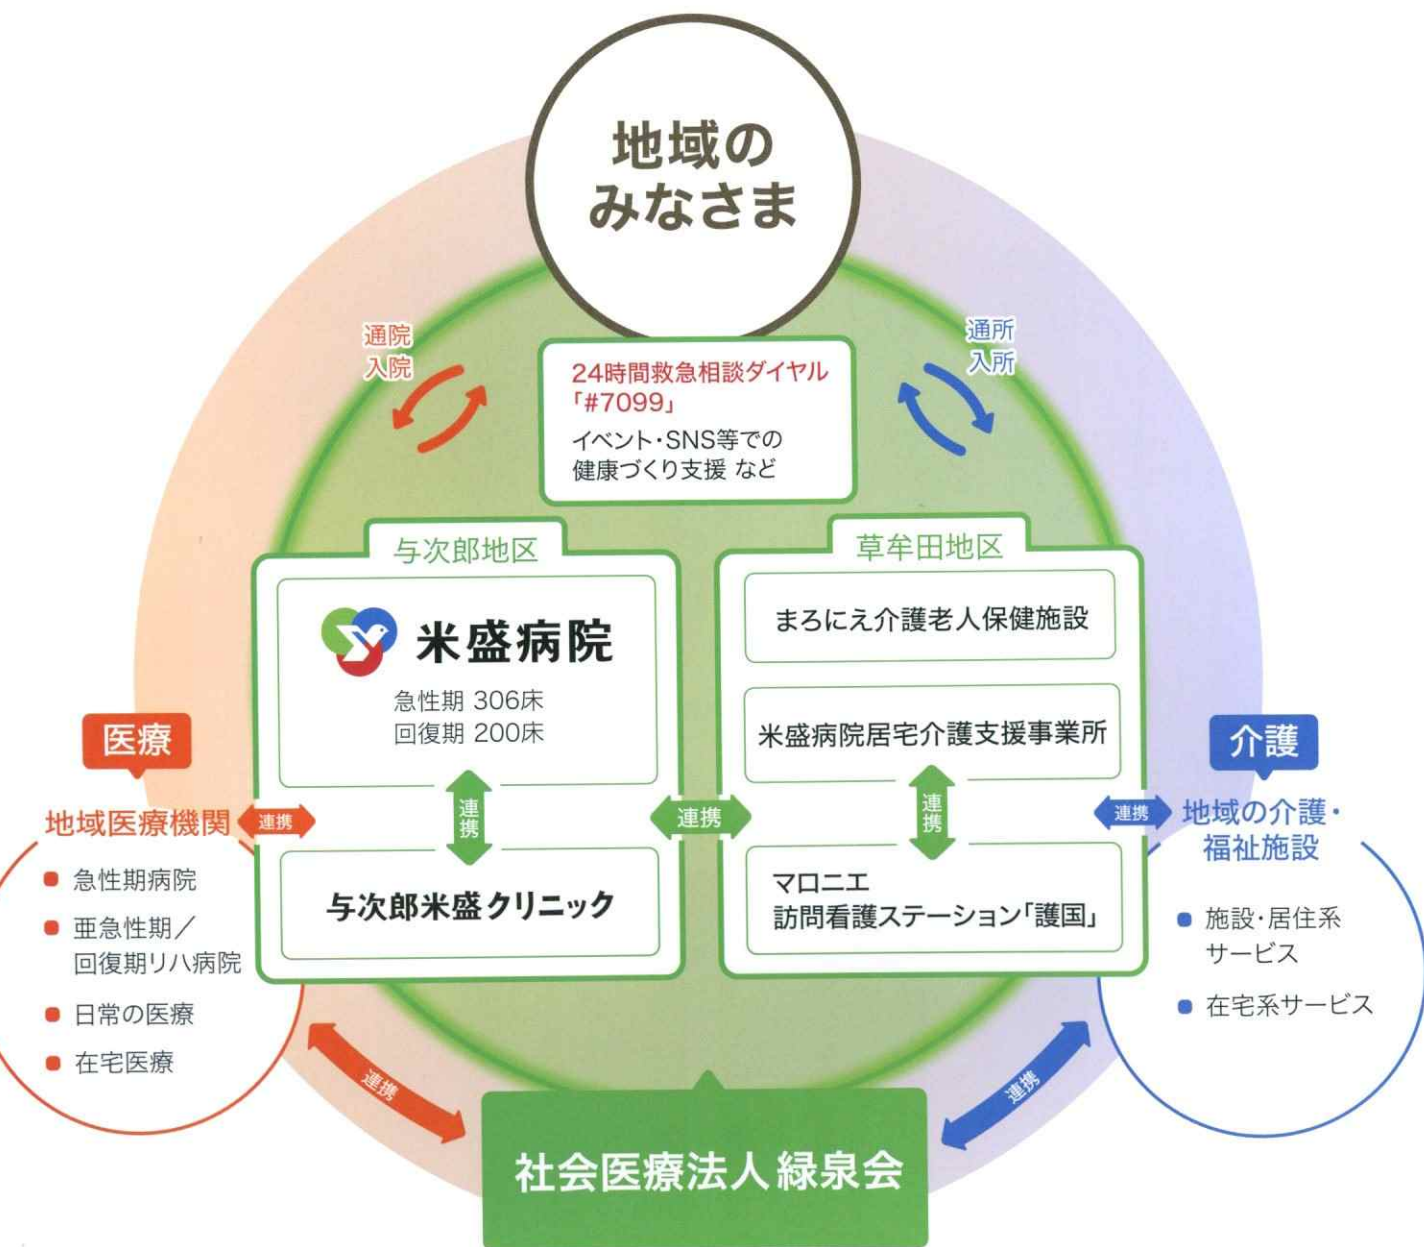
地域のみなさま

通院
入院

通所
入所

24時間救急相談ダイヤル「#7099」
イベント・SNS等での健康づくり支援 など

与次郎地区

米盛病院
急性期 306床
回復期 200床

連携

与次郎米盛クリニック

草牟田地区

まろにえ介護老人保健施設

米盛病院居宅介護支援事業所

連携

マロニエ
訪問看護ステーション「護国」

連携

医療

地域医療機関

連携

● 急性期病院
● 亜急性期／回復期リハ病院
● 日常の医療
● 在宅医療

介護

連携

地域の介護・福祉施設

● 施設・居住系サービス
● 在宅系サービス

連携

連携

社会医療法人緑泉会